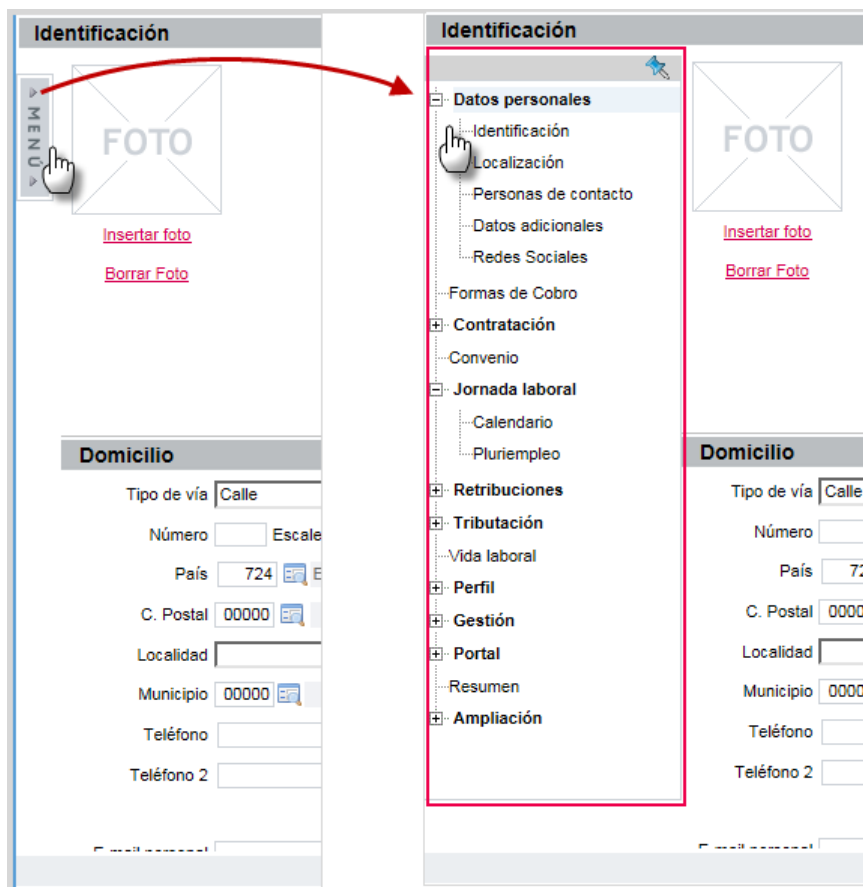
Identificación

MENÚ

FOTO

Insertar foto

Borrar Foto

Domicilio

Tipo de vía Calle

Número Escale

País 724

C. Postal 00000

Localidad

Municipio 00000

Teléfono

Teléfono 2

Identificación

Datos personales
Identificación
Localización
Personas de contacto
Datos adicionales
Redes Sociales
Formas de Cobro
Contratación
Convenio
Jornada laboral
Calendario
Pluriempleo
Retribuciones
Tributación
Vida laboral
Perfil
Gestión
Portal
Resumen
Ampliación

FOTO

Insertar foto

Borrar Foto

Domicilio

Tipo de vía Calle

Número

País 72

C. Postal 0000

Localidad

Municipio 0000

Teléfono

Teléfono 2